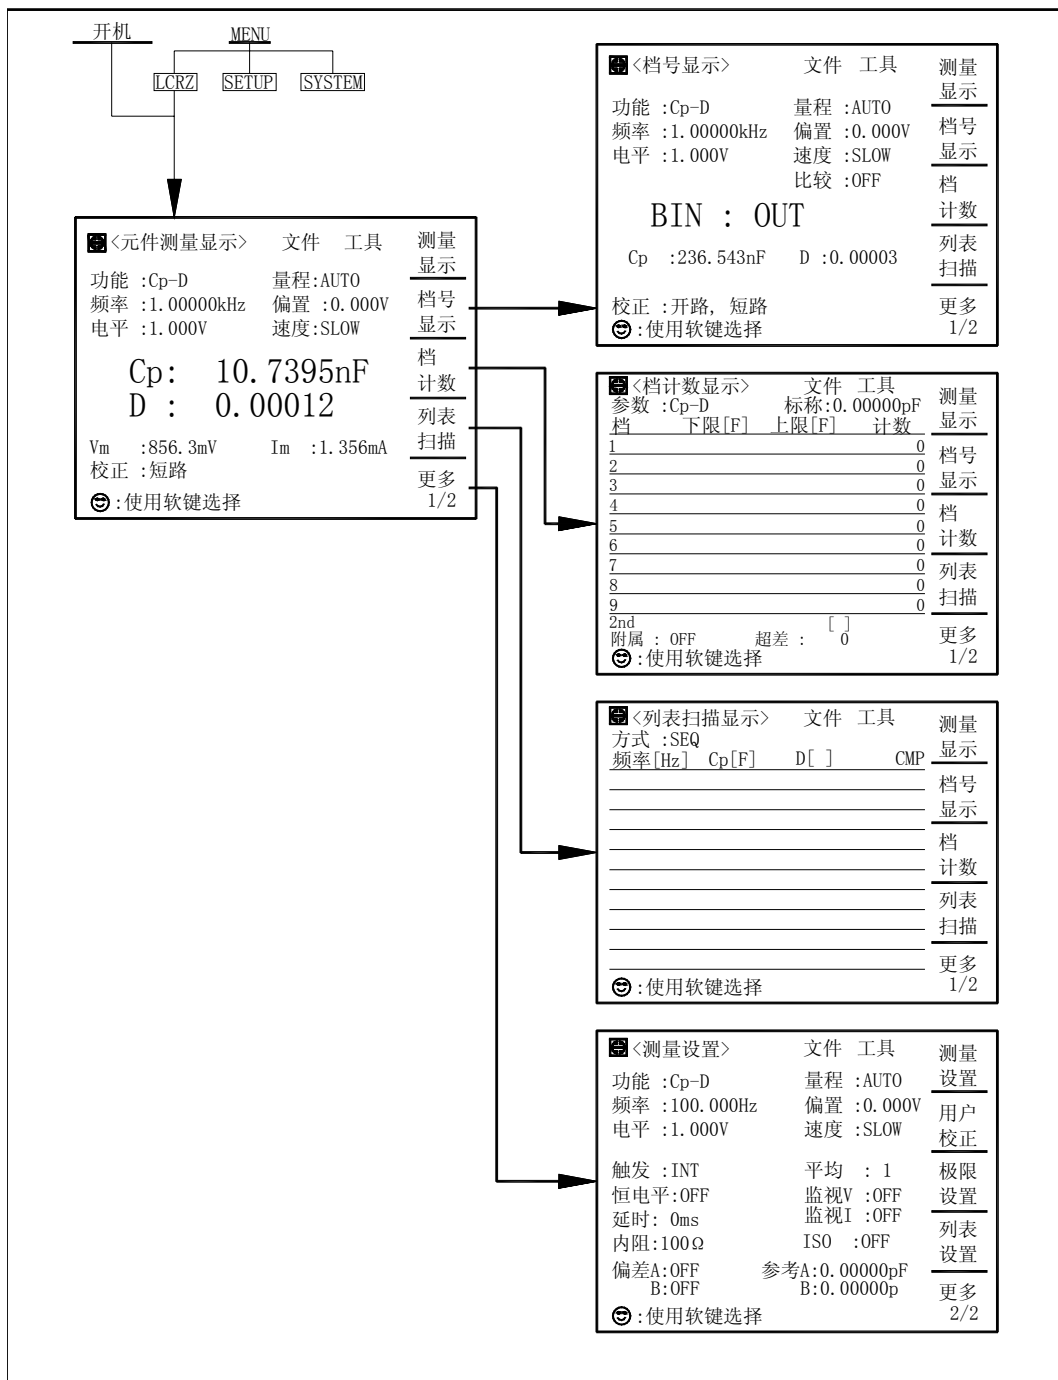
开机

MENU

LCRZ SETUP SYSTEM

<元件测量显示> 文件 工具

功能 :Cp-D 量程:AUTO
频率 :1.00000kHz 偏置 :0.000V
电平 :1.000V 速度:SLOW

Cp: 10.7395nF
D : 0.00012

Vm :856.3mV Im :1.356mA
校正 :短路

:使用软键选择

测量显示
档号显示
档计数
列表扫描
更多 1/2

<档号显示> 文件 工具

功能 :Cp-D 量程 :AUTO
频率 :1.00000kHz 偏置 :0.000V
电平 :1.000V 速度 :SLOW
比较 :OFF

BIN : OUT

Cp :236.543nF D :0.00003

校正 :开路, 短路
:使用软键选择

测量显示
档号显示
档计数
列表扫描
更多 1/2

<档计数显示> 文件 工具
参数 :Cp-D 标称:0.00000pF

| 档 | 下限[F] | 上限[F] | 计数 |
|---|---|---|---|
| 1 | | | 0 |
| 2 | | | 0 |
| 3 | | | 0 |
| 4 | | | 0 |
| 5 | | | 0 |
| 6 | | | 0 |
| 7 | | | 0 |
| 8 | | | 0 |
| 9 | | | 0 |

2nd [ ]
附属 : OFF 超差 : 0
:使用软键选择

测量显示
档号显示
档计数
列表扫描
更多 1/2

<列表扫描显示> 文件 工具
方式 :SEQ
频率[Hz] Cp[F] D[ ] CMP

:使用软键选择

测量显示
档号显示
档计数
列表扫描
更多 1/2

<测量设置> 文件 工具

功能 :Cp-D 量程 :AUTO
频率 :100.000Hz 偏置 :0.000V
电平 :1.000V 速度 :SLOW

触发 :INT 平均 : 1
恒电平:OFF 监视V :OFF
延时: 0ms 监视I :OFF
内阻:100Ω ISO :OFF
偏差A:OFF 参考A:0.00000pF
B:OFF B:0.00000p
:使用软键选择

测量设置
用户校正
极限设置
列表设置
更多 2/2